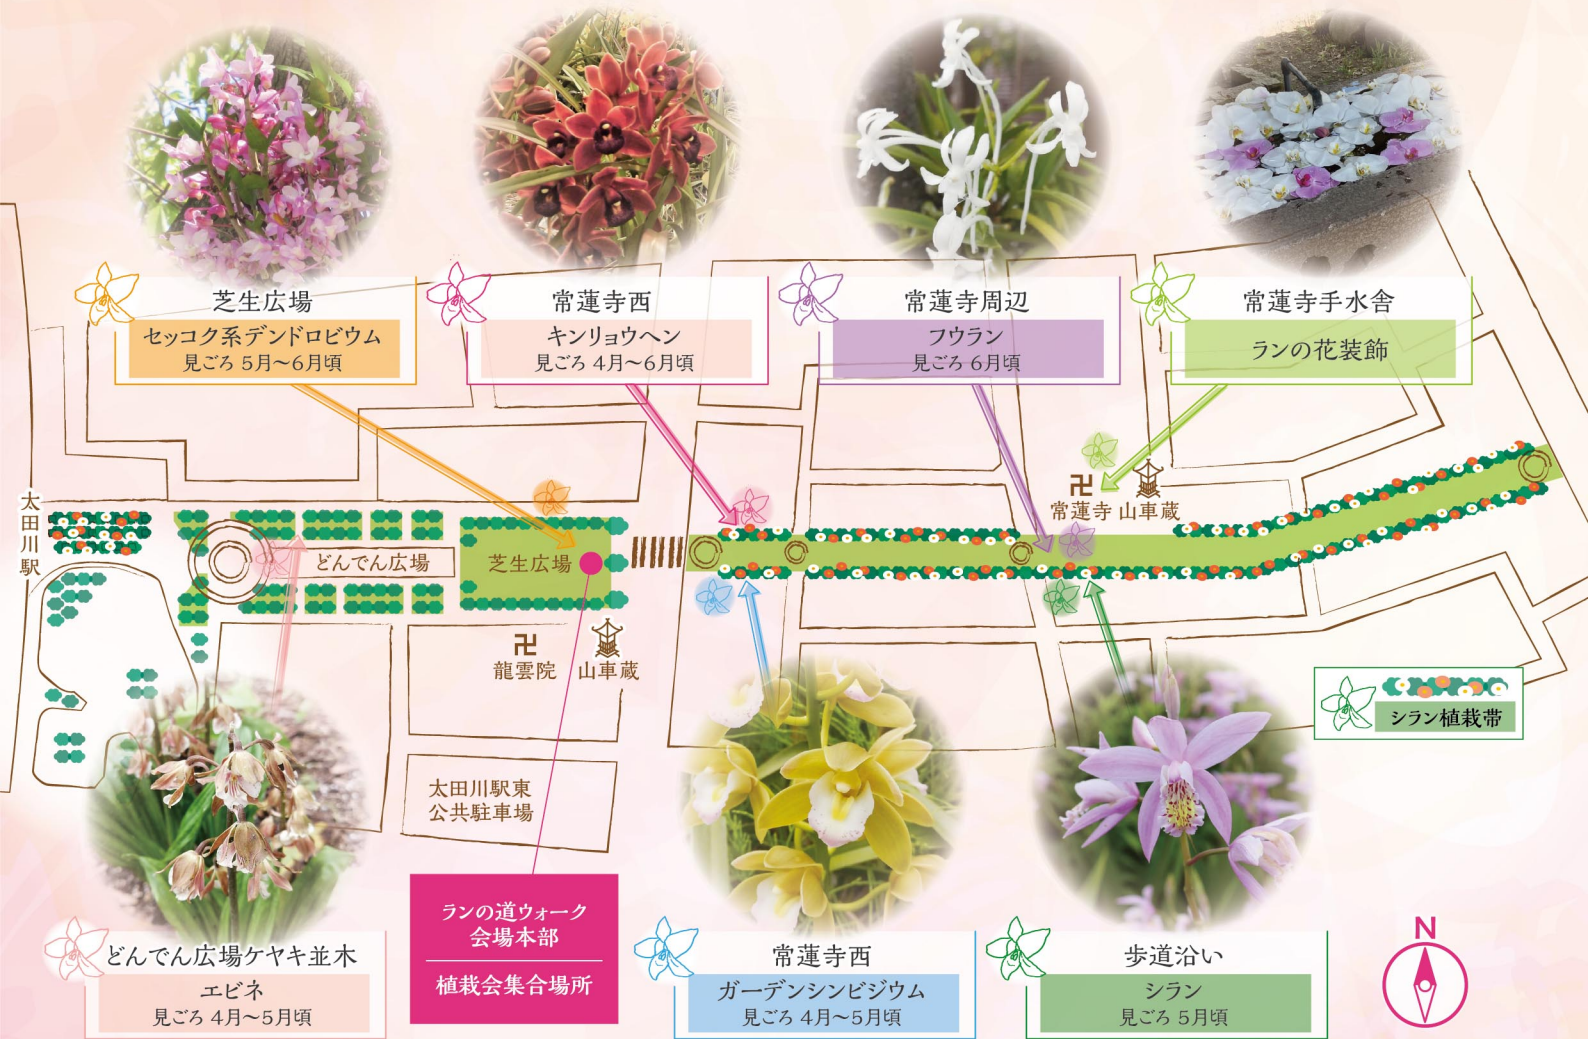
芝生広場
セッコク系デンドロビウム
見ごろ 5月〜6月頃

常蓮寺西
キンリョウヘン
見ごろ 4月〜6月頃

常蓮寺周辺
フウラン
見ごろ 6月頃

常蓮寺手水舎
ランの花装飾

太田川駅

どんでん広場

芝生広場

卍
常蓮寺 山車蔵

卍
龍雲院 山車蔵

太田川駅東
公共駐車場

シラン植栽帯

どんでん広場ケヤキ並木
エビネ
見ごろ 4月〜5月頃

ランの道ウォーク
会場本部
植栽会集合場所

常蓮寺西
ガーデンシンビジウム
見ごろ 4月〜5月頃

歩道沿い
シラン
見ごろ 5月頃

N